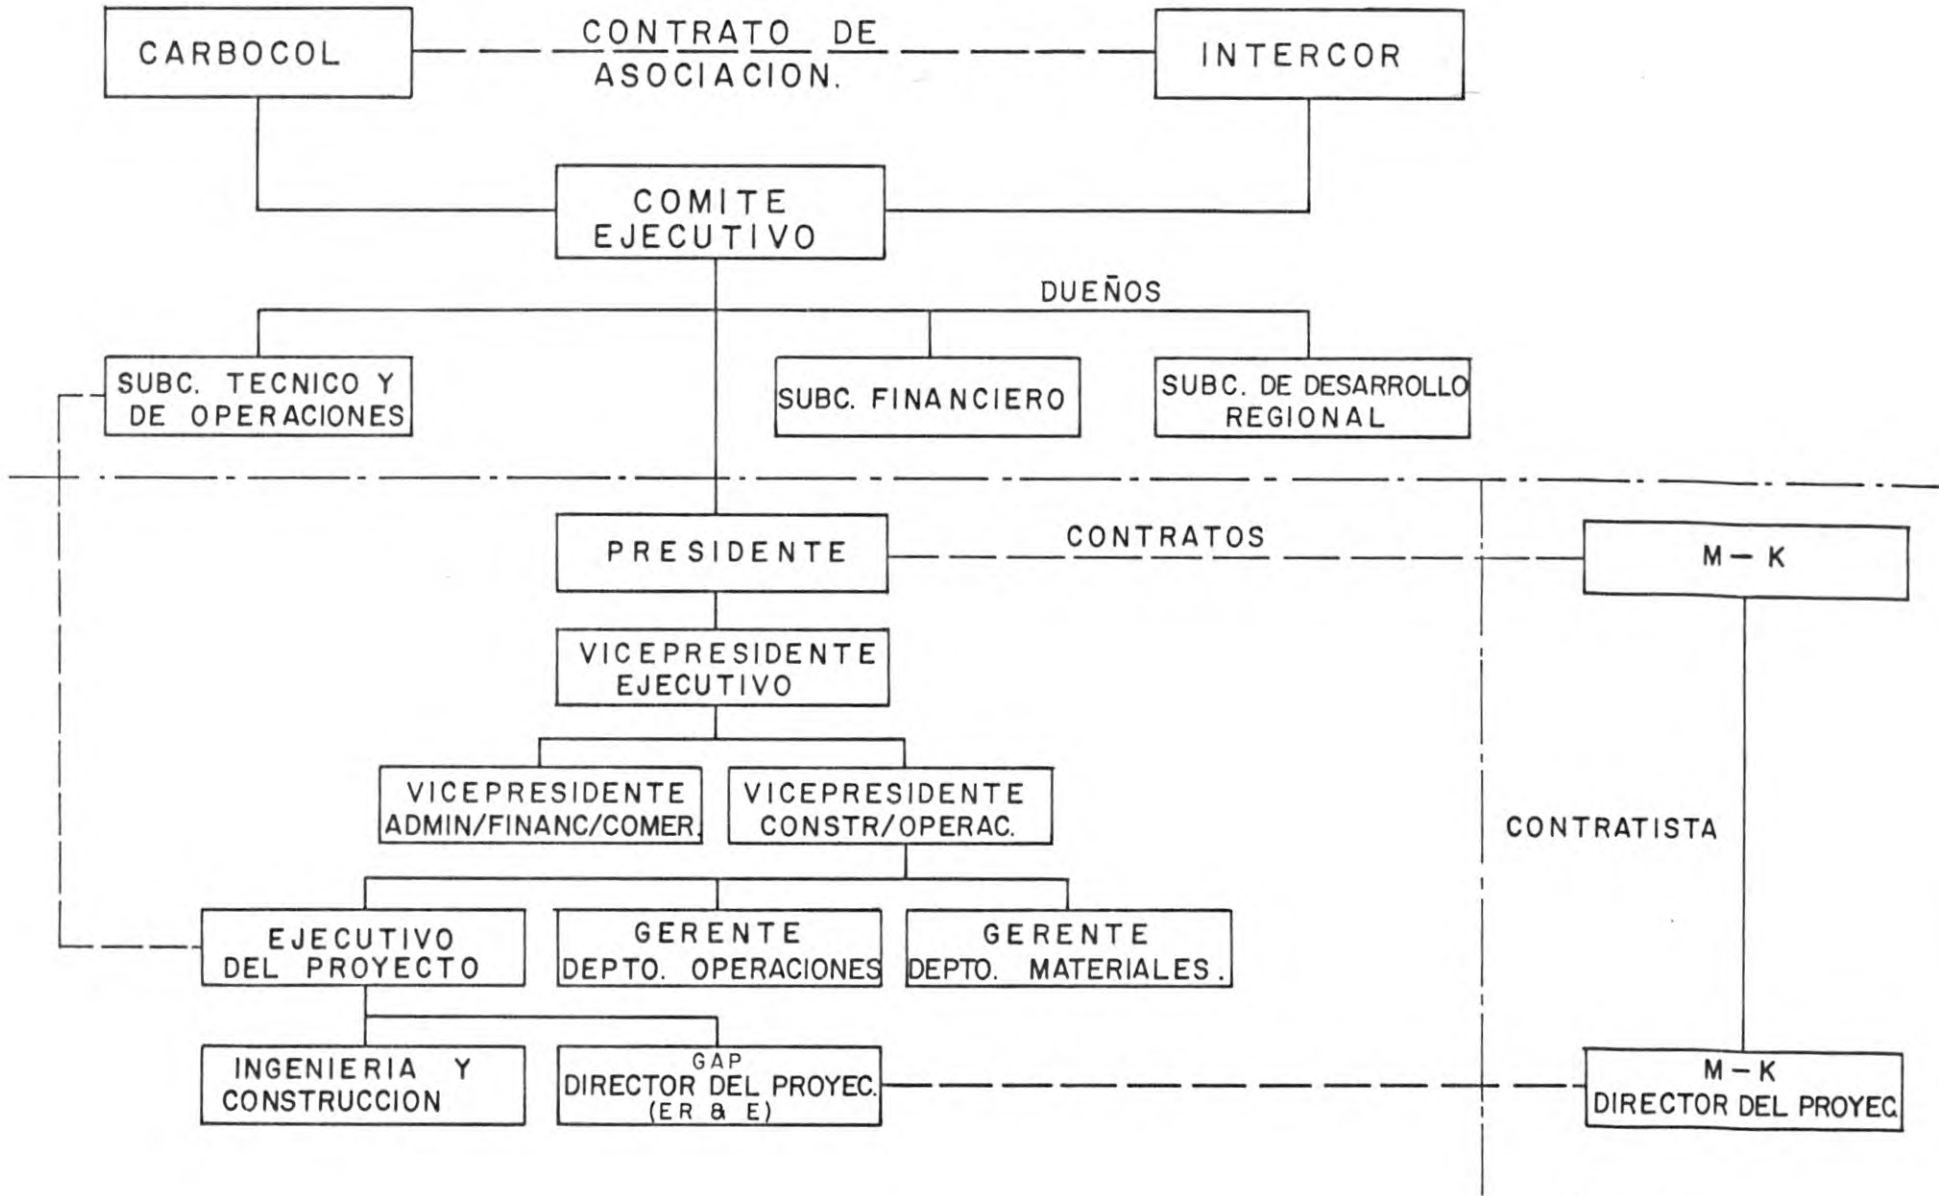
CARBOCOL

CONTRATO DE ASOCIACION.

INTERCOR

COMITE EJECUTIVO

DUEÑOS

SUBC. TECNICO Y DE OPERACIONES

SUBC. FINANCIERO

SUBC. DE DESARROLLO REGIONAL

PRESIDENTE

CONTRATOS

M — K

VICEPRESIDENTE EJECUTIVO

VICEPRESIDENTE ADMIN/FINANC/COMER.

VICEPRESIDENTE CONSTR/OPERAC.

CONTRATISTA

EJECUTIVO DEL PROYECTO

GERENTE DEPTO. OPERACIONES

GERENTE DEPTO. MATERIALES.

INGENIERIA Y CONSTRUCCION

GAP DIRECTOR DEL PROYEC. (ER & E)

M — K DIRECTOR DEL PROYEC.